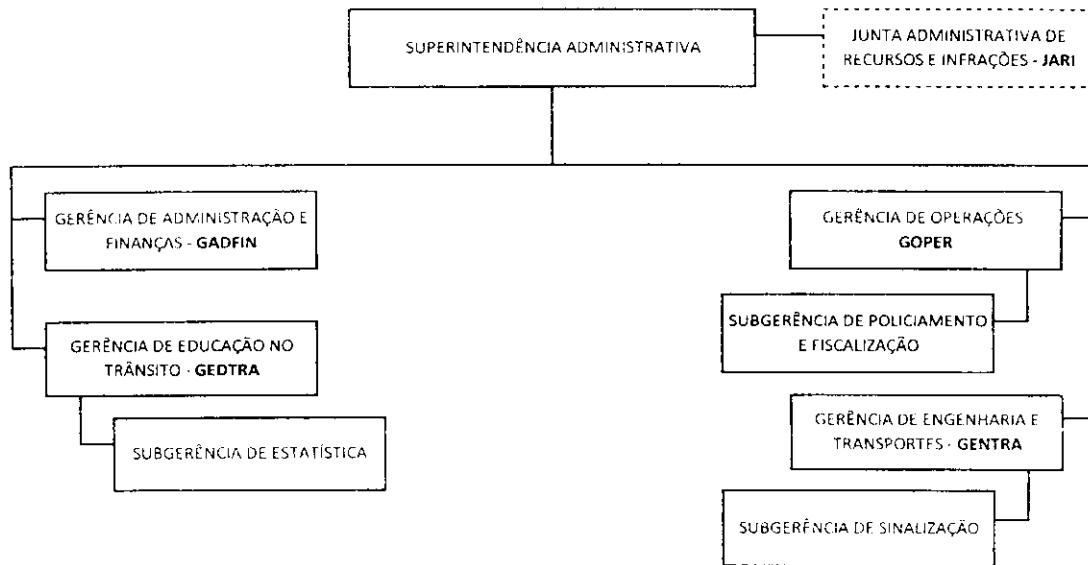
SUPERINTENDÊNCIA ADMINISTRATIVA

JUNTA ADMINISTRATIVA DE RECURSOS E INFRAÇÕES - JARI

GERÊNCIA DE ADMINISTRAÇÃO E FINANÇAS - GADFIN

GERÊNCIA DE EDUCAÇÃO NO TRÂNSITO - GEDTRA

SUBGERÊNCIA DE ESTATÍSTICA

GERÊNCIA DE OPERAÇÕES GOPER

SUBGERÊNCIA DE POLICIAMENTO E FISCALIZAÇÃO

GERÊNCIA DE ENGENHARIA E TRANSPORTES - GENTRA

SUBGERÊNCIA DE SINALIZAÇÃO